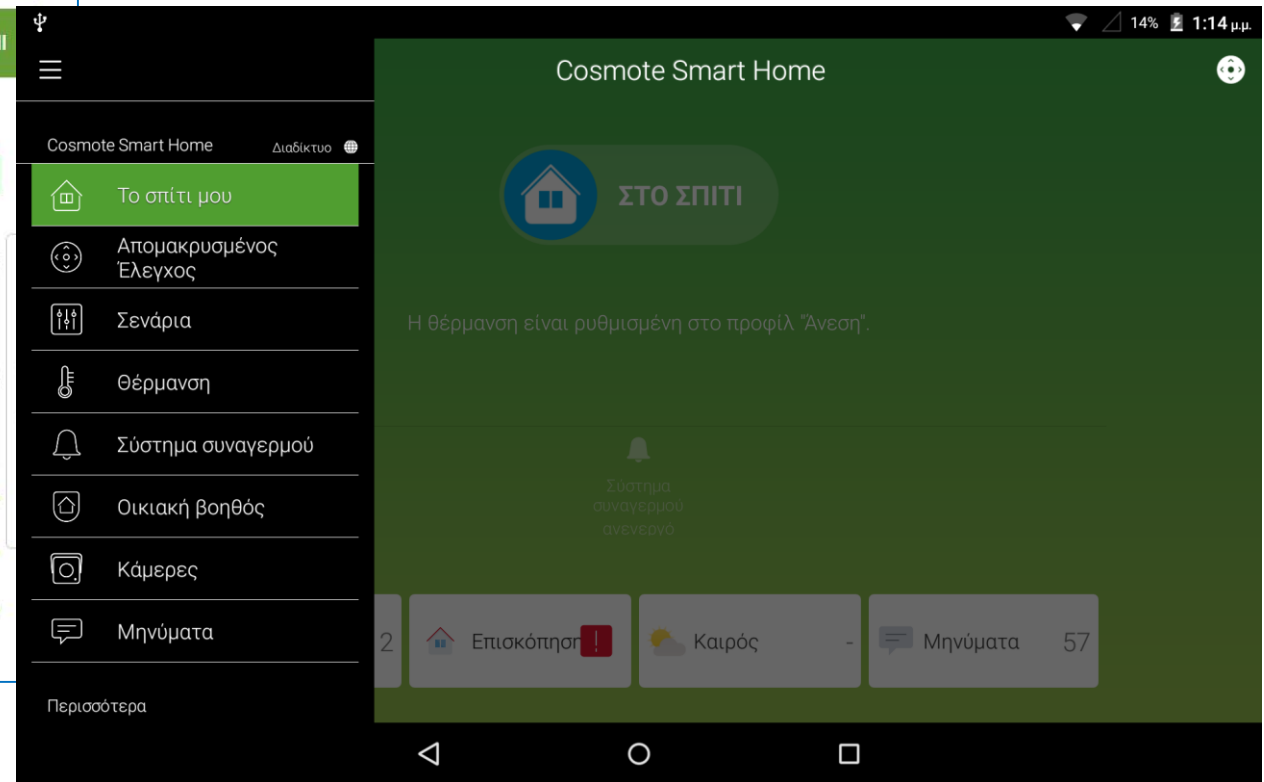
14% 1:14 μ.μ.

Cosmote Smart Home

Cosmote Smart Home Διαδίκτυο

Το σπίτι μου

Απομακρυσμένος Έλεγχος

Σενάρια

Θέρμανση

Σύστημα συναγερμού

Οικιακή βοηθός

Κάμερες

Μηνύματα

Περισσότερα

ΣΤΟ ΣΠΙΤΙ

Η θέρμανση είναι ρυθμισμένη στο προφίλ "Άνεση".

Σύστημα συναγερμού ανενεργό

2

Επισκόπηση !

Καιρός -

Μηνύματα 57